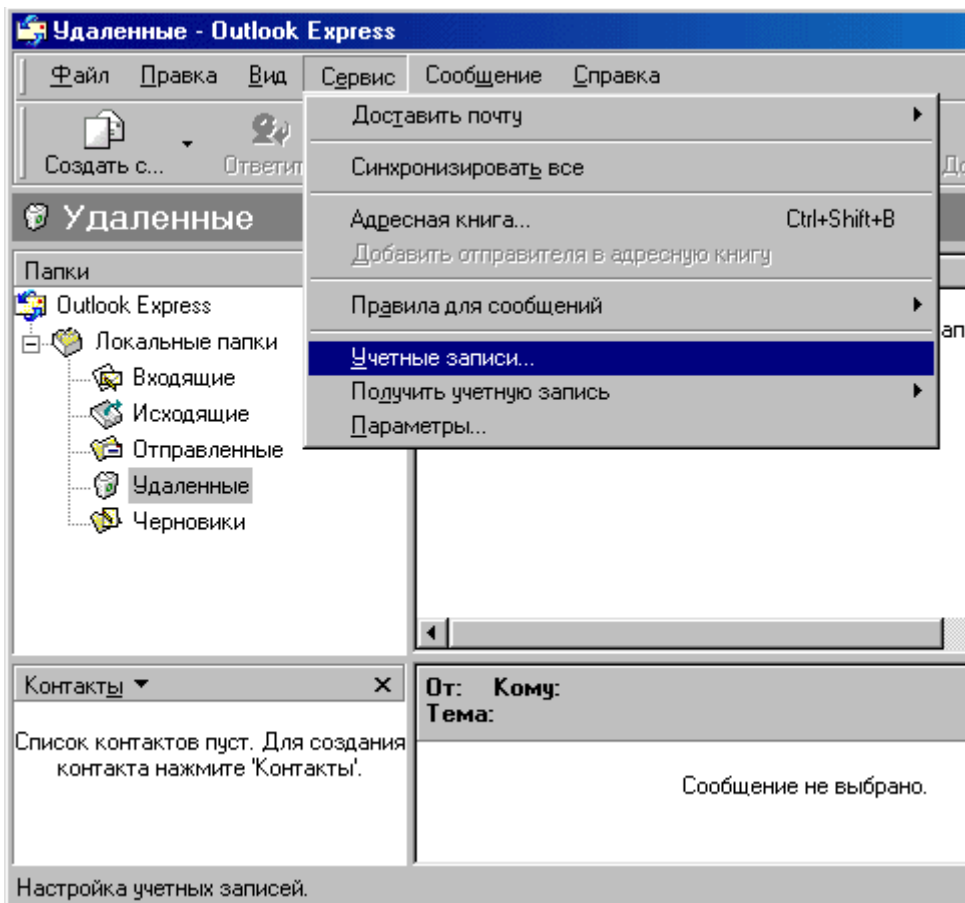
Удаленные - Outlook Express

Файл Правка Вид Сервис Сообщение Справка

Создать с... Ответит

Удаленные

Папки

Outlook Express
Локальные папки
Входящие
Исходящие
Отправленные
Удаленные
Черновики

Доставить почту
Синхронизировать все
Адресная книга... Ctrl+Shift+B
Добавить отправителя в адресную книгу
Правила для сообщений
Учетные записи...
Получить учетную запись
Параметры...

Дс

зап

Контакты ▼ ×

Список контактов пуст. Для создания контакта нажмите 'Контакты'.

От: Кому:
Тема:

Сообщение не выбрано.

Настройка учетных записей.